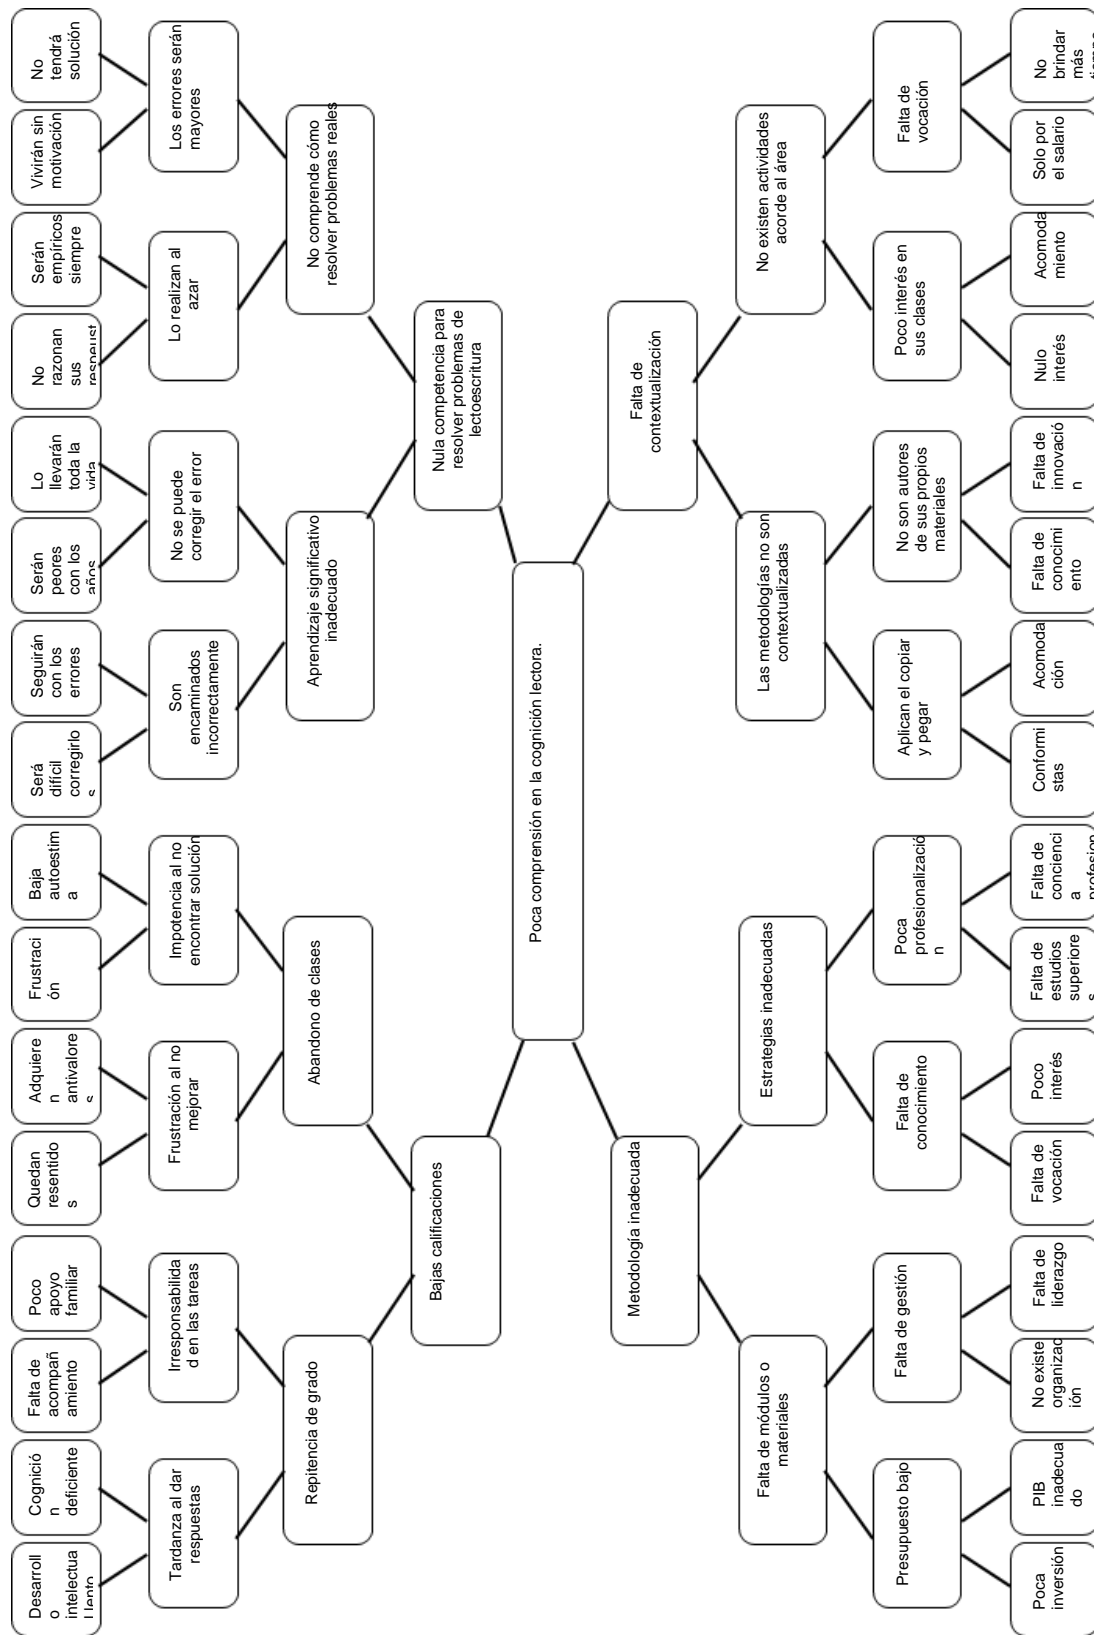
Poca comprensión en la cognición lectora.

Nula competencia para resolver problemas de lectoescritura

No comprende cómo resolver problemas reales

Los errores serán mayores

No tendrá solución

Vivirán sin motivación

Lo realizan al azar

Serán empíricos siempre

No razonan sus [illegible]

Aprendizaje significativo inadecuado

No se puede corregir el error

Lo llevarán toda la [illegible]

Serán peores con los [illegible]

Son encaminados incorrectamente

Seguirán con los errores

Será difícil corregirlo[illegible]

Bajas calificaciones

Abandono de clases

Impotencia al no encontrar solución

Baja autoestima

Frustración

Frustración al no mejorar

Adquieren antivalores

Quedan resentidos

Repitencia de grado

Irresponsabilidad en las tareas

Poco apoyo familiar

Falta de acompañamiento

Tardanza al dar respuestas

Cognición deficiente

Desarrollo intelectual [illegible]

Falta de contextualización

No existen actividades acorde al área

Falta de vocación

No brindar más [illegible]

Solo por el salario

Poco interés en sus clases

Acomodamiento

Nulo interés

Las metodologías no son contextualizadas

No son autores de sus propios materiales

Falta de innovación

Falta de conocimiento

Aplican el copiar y pegar

Acomodación

Conformistas

Metodología inadecuada

Estrategias inadecuadas

Poca profesionalización

Falta de conciencia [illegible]

Falta de estudios superiores

Falta de conocimiento

Poco interés

Falta de vocación

Falta de módulos o materiales

Falta de gestión

Falta de liderazgo

No existe organización

Presupuesto bajo

PIB inadecuado

Poca inversión